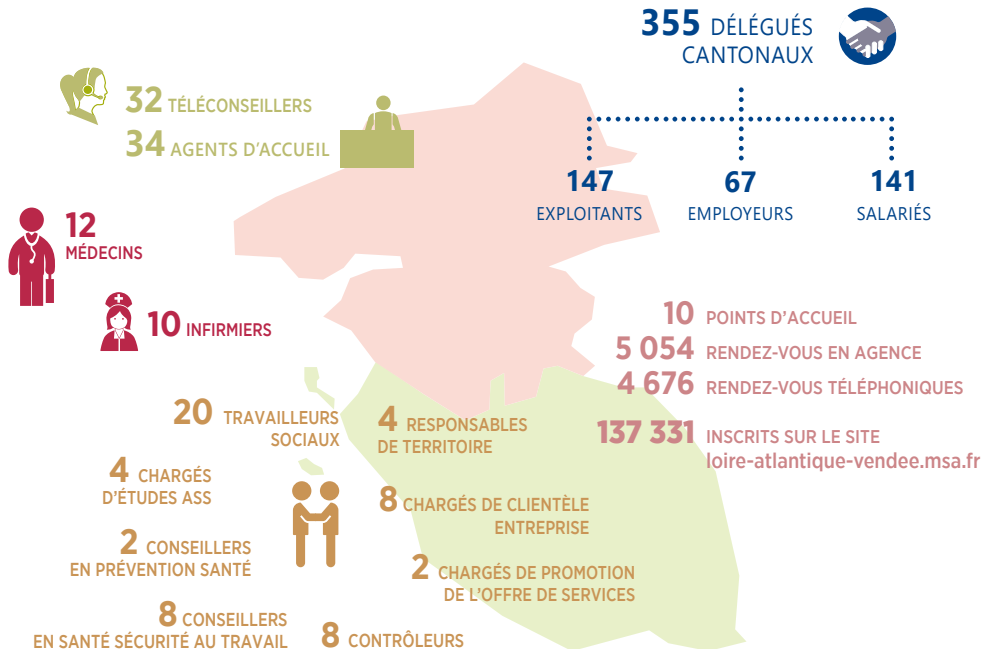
355 DÉLÉGUÉS CANTONAUX

147 EXPLOITANTS

67 EMPLOYEURS

141 SALARIÉS

32 TÉLÉCONSEILLERS

34 AGENTS D'ACCUEIL

12 MÉDECINS

10 INFIRMIERS

10 POINTS D'ACCUEIL

5 054 RENDEZ-VOUS EN AGENCE

4 676 RENDEZ-VOUS TÉLÉPHONIQUES

137 331 INSCRITS SUR LE SITE loire-atlantique-vendee.msa.fr

20 TRAVAILLEURS SOCIAUX

4 RESPONSABLES DE TERRITOIRE

4 CHARGÉS D'ÉTUDES ASS

8 CHARGÉS DE CLIENTÈLE ENTREPRISE

2 CONSEILLERS EN PRÉVENTION SANTÉ

2 CHARGÉS DE PROMOTION DE L'OFFRE DE SERVICES

8 CONSEILLERS EN SANTÉ SÉCURITÉ AU TRAVAIL

8 CONTRÔLEURS